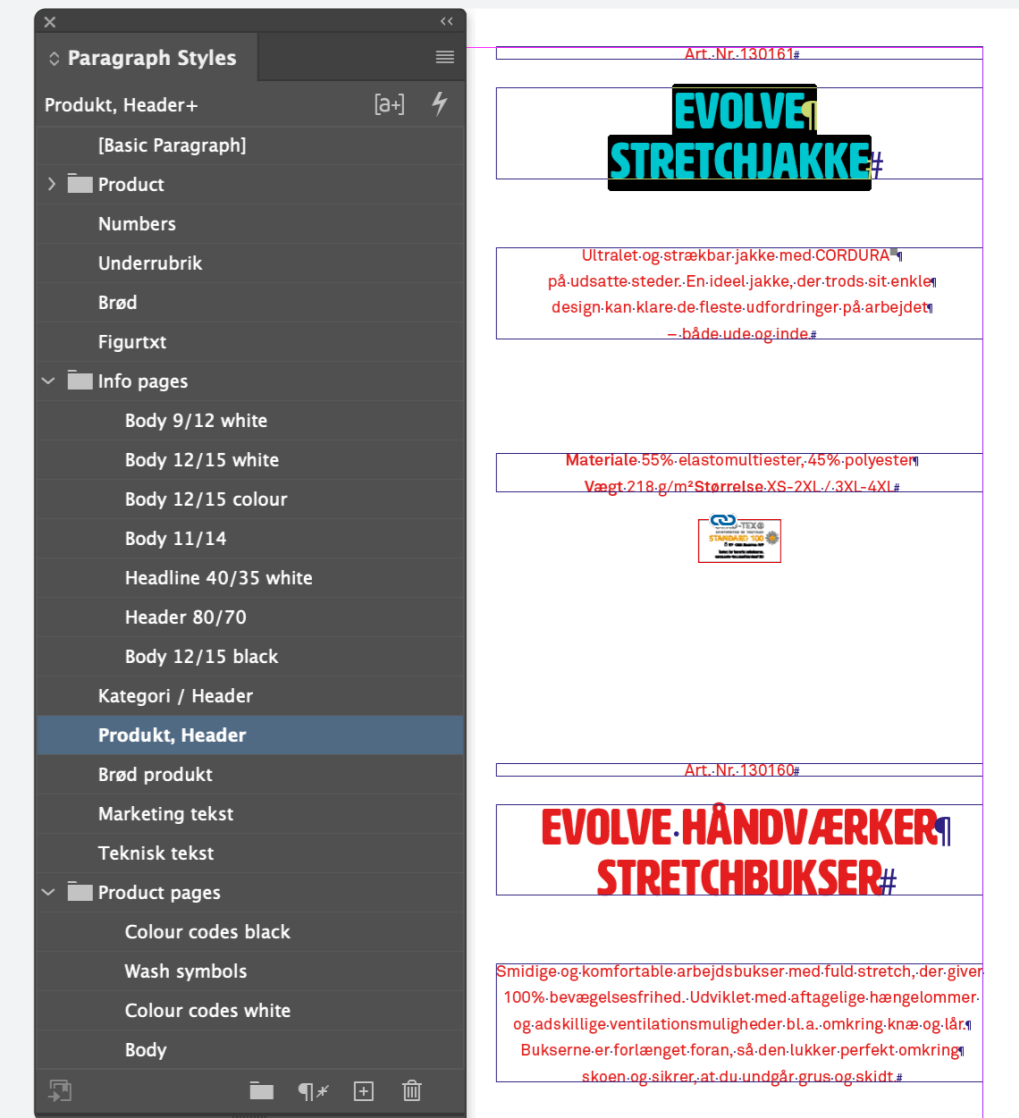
Paragraph Styles

Produkt, Header+

[Basic Paragraph]
Product
Numbers
Underrubrik
Brød
Figurtxt
Info pages
Body 9/12 white
Body 12/15 white
Body 12/15 colour
Body 11/14
Headline 40/35 white
Header 80/70
Body 12/15 black
Kategori / Header
Produkt, Header
Brød produkt
Marketing tekst
Teknisk tekst
Product pages
Colour codes black
Wash symbols
Colour codes white
Body

Art.·Nr.·130161#

EVOLVE¶
STRETCHJAKKE#

Ultralet·og·strækbar·jakke·med·CORDURA¶
på·udsatte·steder.·En·ideel·jakke,·der·trods·sit·enkle¶
design·kan·klare·de·fleste·udfordringer·på·arbejdet¶
–·både·ude·og·inde#

Materiale·55%·elastomultiester,·45%·polyester¶
Vægt·218·g/m²Størrelse·XS-2XL·/·3XL-4XL#

TEX
STANDARD 100

Art.·Nr.·130160#

EVOLVE·HÅNDVÆRKER¶
STRETCHBUKSER#

Smidige·og·komfortable·arbejdsbukser·med·fuld·stretch,·der·giver·100%·bevægelsesfrihed.·Udviklet·med·aftagelige·hængelommer·og·adskillige·ventilationsmuligheder·bl.a.·omkring·knæ·og·lår.¶
Bukserne·er·forlænget·foran,·så·den·lukker·perfekt·omkring¶
skoen·og·sikrer,·at·du·undgår·grus·og·skidt#